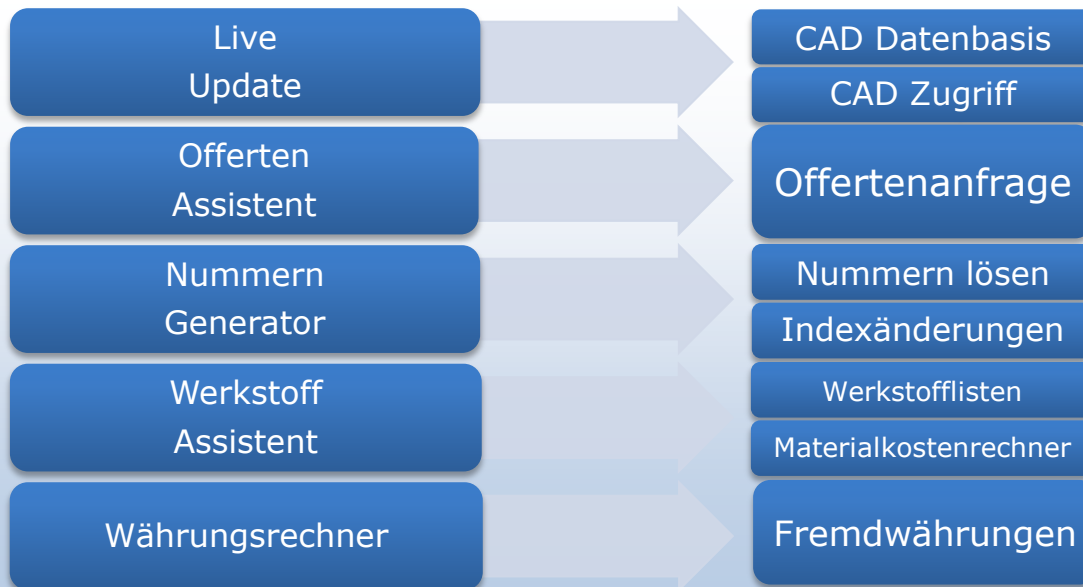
Live Update

CAD Datenbasis

CAD Zugriff

Offerten Assistent

Offertenanfrage

Nummern Generator

Nummern lösen

Indexänderungen

Werkstoff Assistent

Werkstofflisten

Materialkostenrechner

Währungsrechner

Fremdwährungen